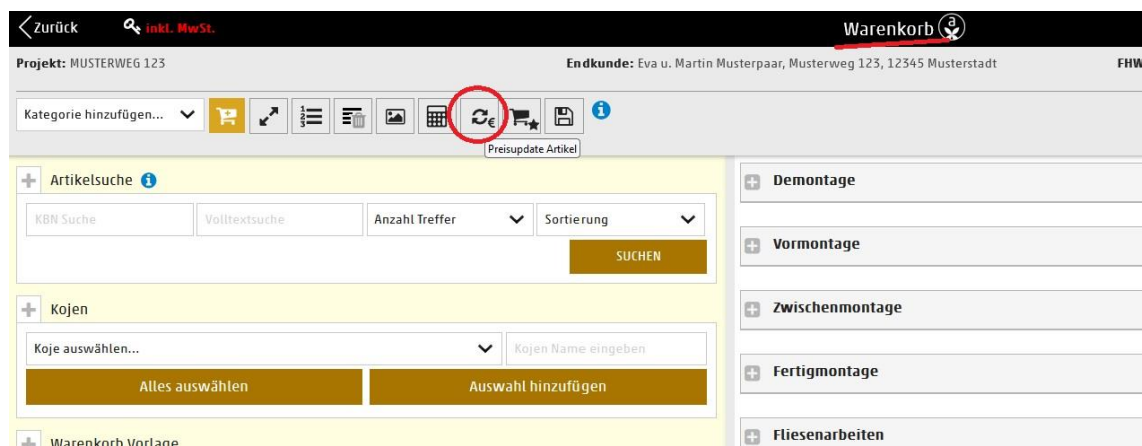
Zurück inkl. MwSt.

Warenkorb

Projekt: MUSTERWEG 123

Endkunde: Eva u. Martin Musterpaar, Musterweg 123, 12345 Musterstadt

FHW

Kategorie hinzufügen...

Preisupdate Artikel

Artikelsuche

KBN Suche

Volltextsuche

Anzahl Treffer

Sortierung

SUCHEN

Kojen

Koje auswählen...

Kojen Name eingeben

Alles auswählen

Auswahl hinzufügen

Warenkorb Vorlage

Demontage

Vormontage

Zwischenmontage

Fertigmontage

Fliesenarbeiten